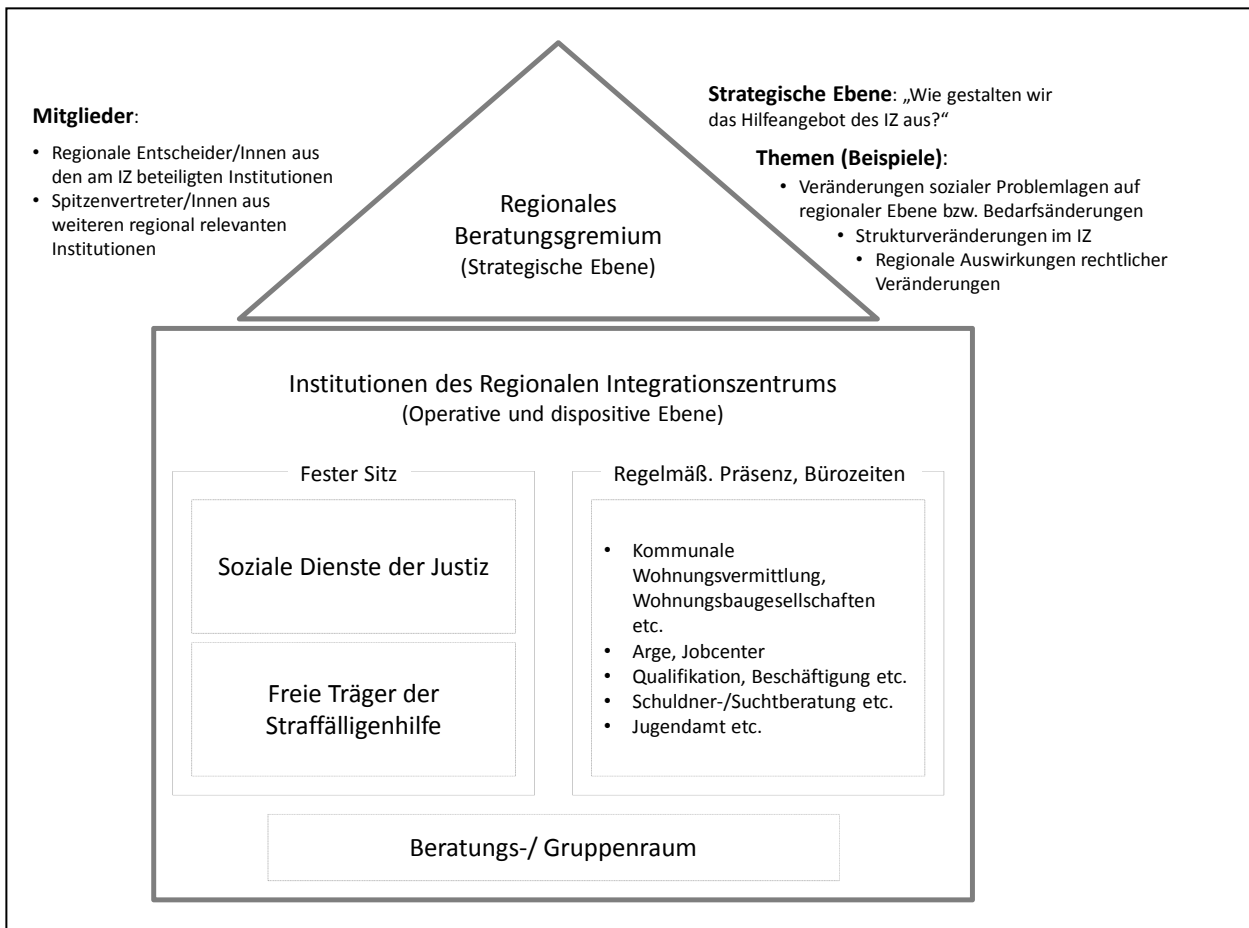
**Mitglieder**:

- Regionale Entscheider/Innen aus den am IZ beteiligten Institutionen
- Spitzenvertreter/Innen aus weiteren regional relevanten Institutionen

Regionales Beratungsgremium
(Strategische Ebene)

**Strategische Ebene**: „Wie gestalten wir das Hilfeangebot des IZ aus?“

**Themen (Beispiele)**:

- Veränderungen sozialer Problemlagen auf regionaler Ebene bzw. Bedarfsänderungen
- Strukturveränderungen im IZ
- Regionale Auswirkungen rechtlicher Veränderungen

Institutionen des Regionalen Integrationszentrums
(Operative und dispositive Ebene)

Fester Sitz

Soziale Dienste der Justiz

Freie Träger der Straffälligenhilfe

Regelmäß. Präsenz, Bürozeiten

- Kommunale Wohnungsvermittlung, Wohnungsbaugesellschaften etc.
- Arge, Jobcenter
- Qualifikation, Beschäftigung etc.
- Schuldner-/Suchtberatung etc.
- Jugendamt etc.

Beratungs-/ Gruppenraum